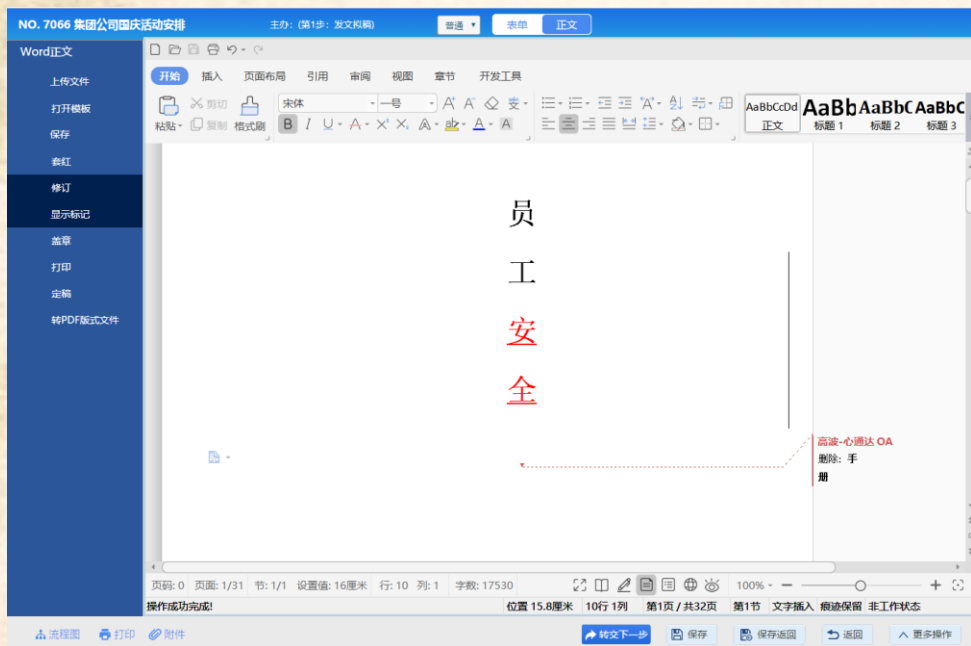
NO. 7066 集团公司国庆活动安排　主办：(第1步：发文拟稿)　普通　表单　正文

Word正文
上传文件
打开模板
保存
套红
修订
显示标记
盖章
打印
定稿
转PDF版式文件

开始　插入　页面布局　引用　审阅　视图　章节　开发工具

粘贴　剪切　复制　格式刷　宋体　一号　B　I　U　A　$X^2$　$X_2$　A　ab　A　A

AaBbCcDd 正文　AaBb 标题 1　AaBbC 标题 2　AaBbC 标题 3

员

工

安

全

高波-心通达 OA
删除：手册

页码：0　页面：1/31　节：1/1　设置值：16厘米　行：10　列：1　字数：17530　100%

操作成功完成!　位置 15.8厘米　10行 1列　第1页 / 共32页　第1节　文字插入　痕迹保留　非工作状态

流程图　打印　附件　转交下一步　保存　保存返回　返回　更多操作